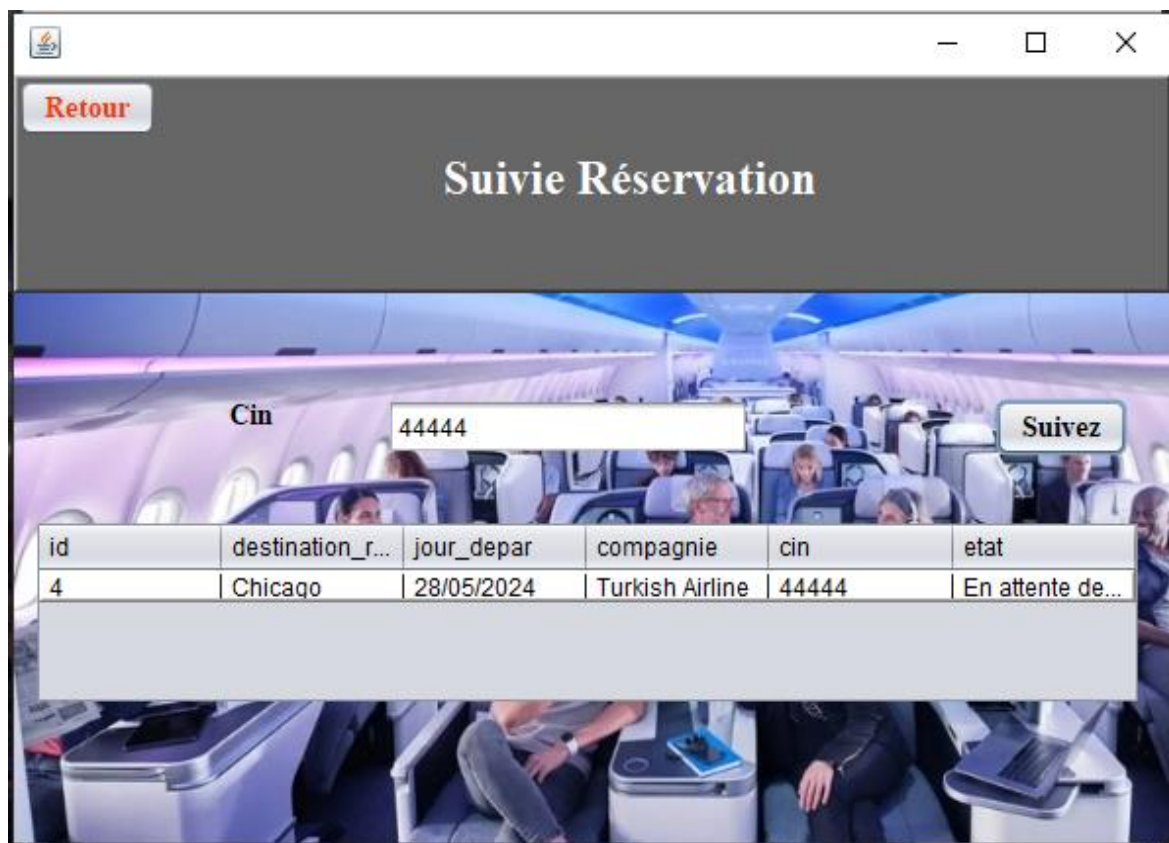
Retour

Suivie Réservation

Cin 44444 Suivez

| id | destination_r... | jour_depar | compagnie | cin | etat |
|---|---|---|---|---|---|
| 4 | Chicago | 28/05/2024 | Turkish Airline | 44444 | En attente de... |